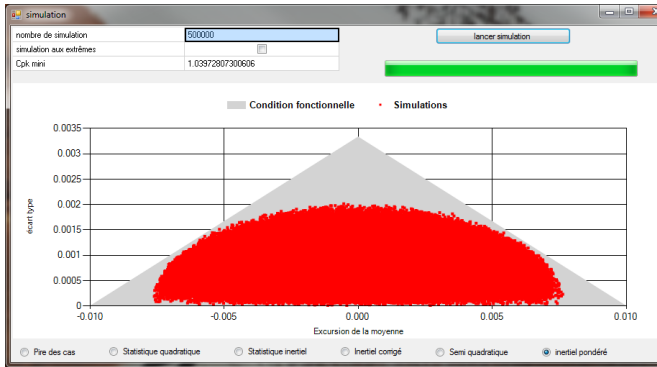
simulation

| nombre de simulation | 500000 |
|---|---|
| simulation aux extrêmes | |
| Cpk mini | 1.03972807300606 |

lancer simulation

Condition fonctionnelle
Simulations

écart type

0.0035
0.003
0.0025
0.002
0.0015
0.001
0.0005
0

-0.010
-0.005
0.000
0.005
0.010

Excursion de la moyenne

Pire des cas
Statistique quadratique
Statistique inertiel
Inertiel corrigé
Semi quadratique
inertiel pondéré